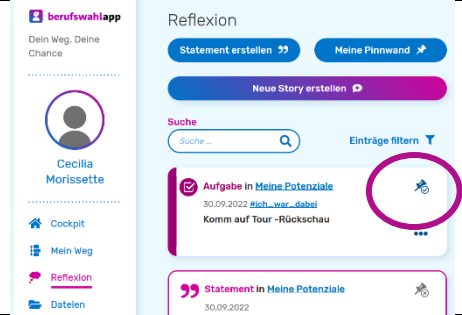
berufswahlapp

Dein Weg. Deine Chance

Cecilia Morissette

Cockpit

Mein Weg

Reflexion

Dateien

Reflexion

Statement erstellen

Meine Pinnwand

Neue Story erstellen

Suche

Suche ...

Einträge filtern

Aufgabe in Meine Potenziale

30.09.2022 #ich_war_dabei

Komm auf Tour -Rückschau

Statement in Meine Potenziale

30.09.2022